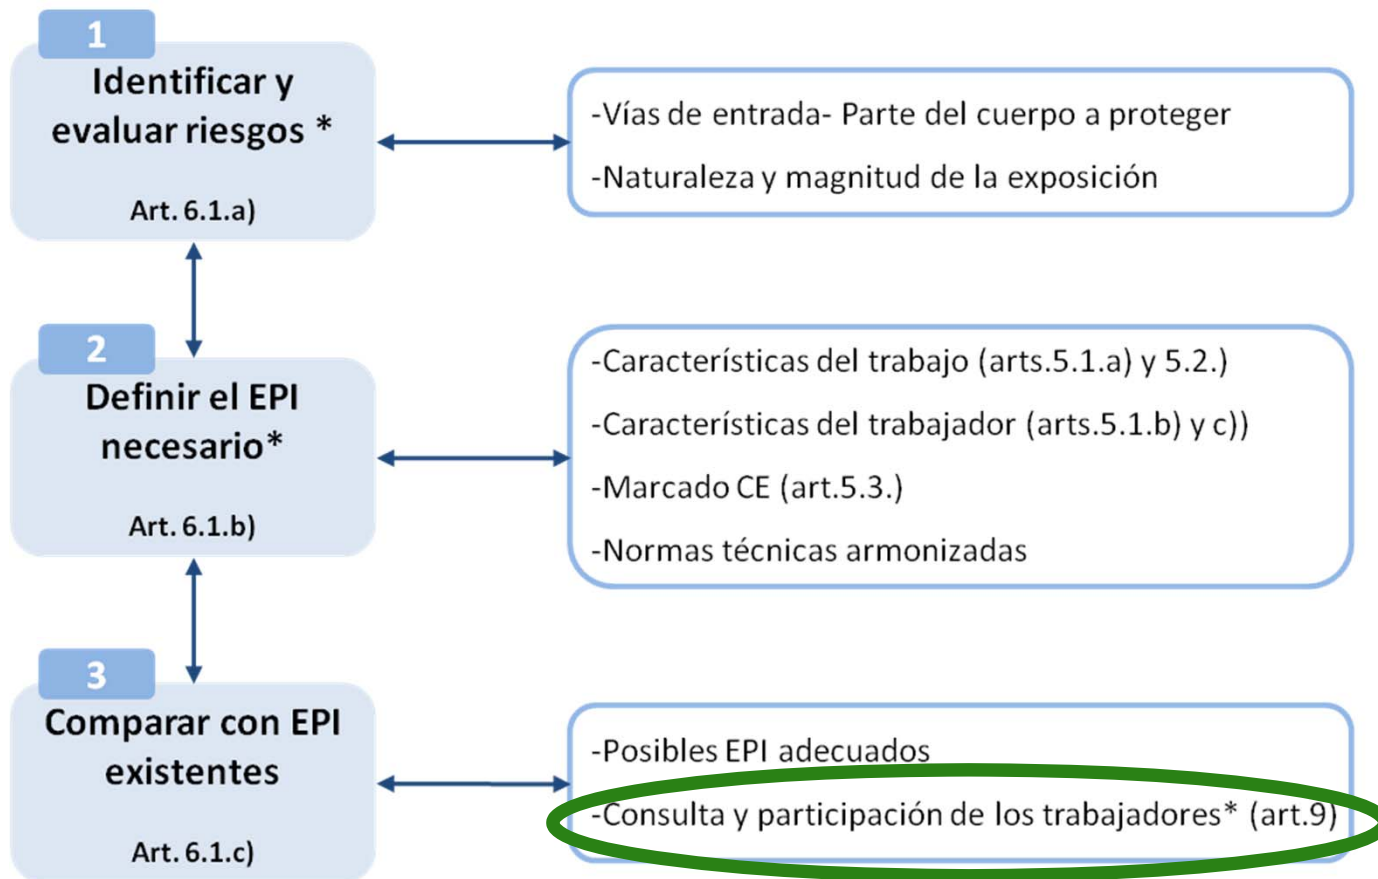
1
Identificar y evaluar riesgos *

Art. 6.1.a)

-Vías de entrada- Parte del cuerpo a proteger

-Naturaleza y magnitud de la exposición

2
Definir el EPI necesario*

Art. 6.1.b)

-Características del trabajo (arts.5.1.a) y 5.2.)

-Características del trabajador (arts.5.1.b) y c))

-Marcado CE (art.5.3.)

-Normas técnicas armonizadas

3
Comparar con EPI existentes

Art. 6.1.c)

-Posibles EPI adecuados

-Consulta y participación de los trabajadores* (art.9)